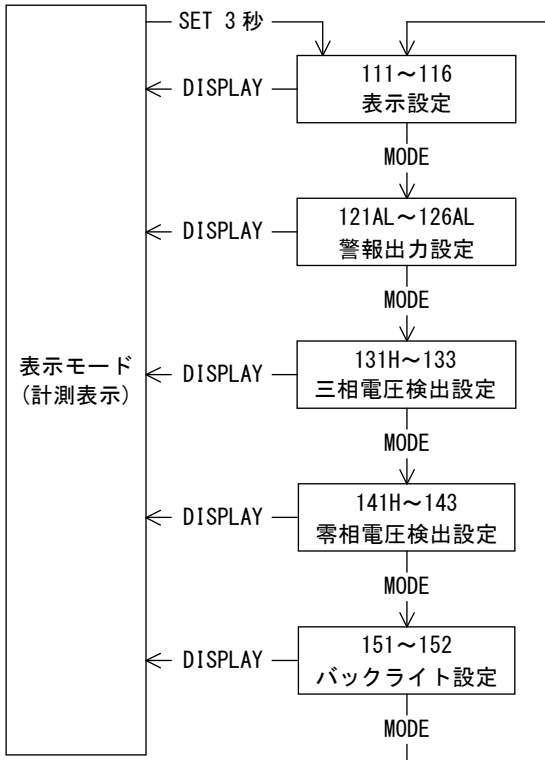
表示モード
(計測表示)

SET 3 秒

DISPLAY

111~116
表示設定

MODE

DISPLAY

121AL~126AL
警報出力設定

MODE

DISPLAY

131H~133
三相電圧検出設定

MODE

DISPLAY

141H~143
零相電圧検出設定

MODE

DISPLAY

151~152
バックライト設定

MODE